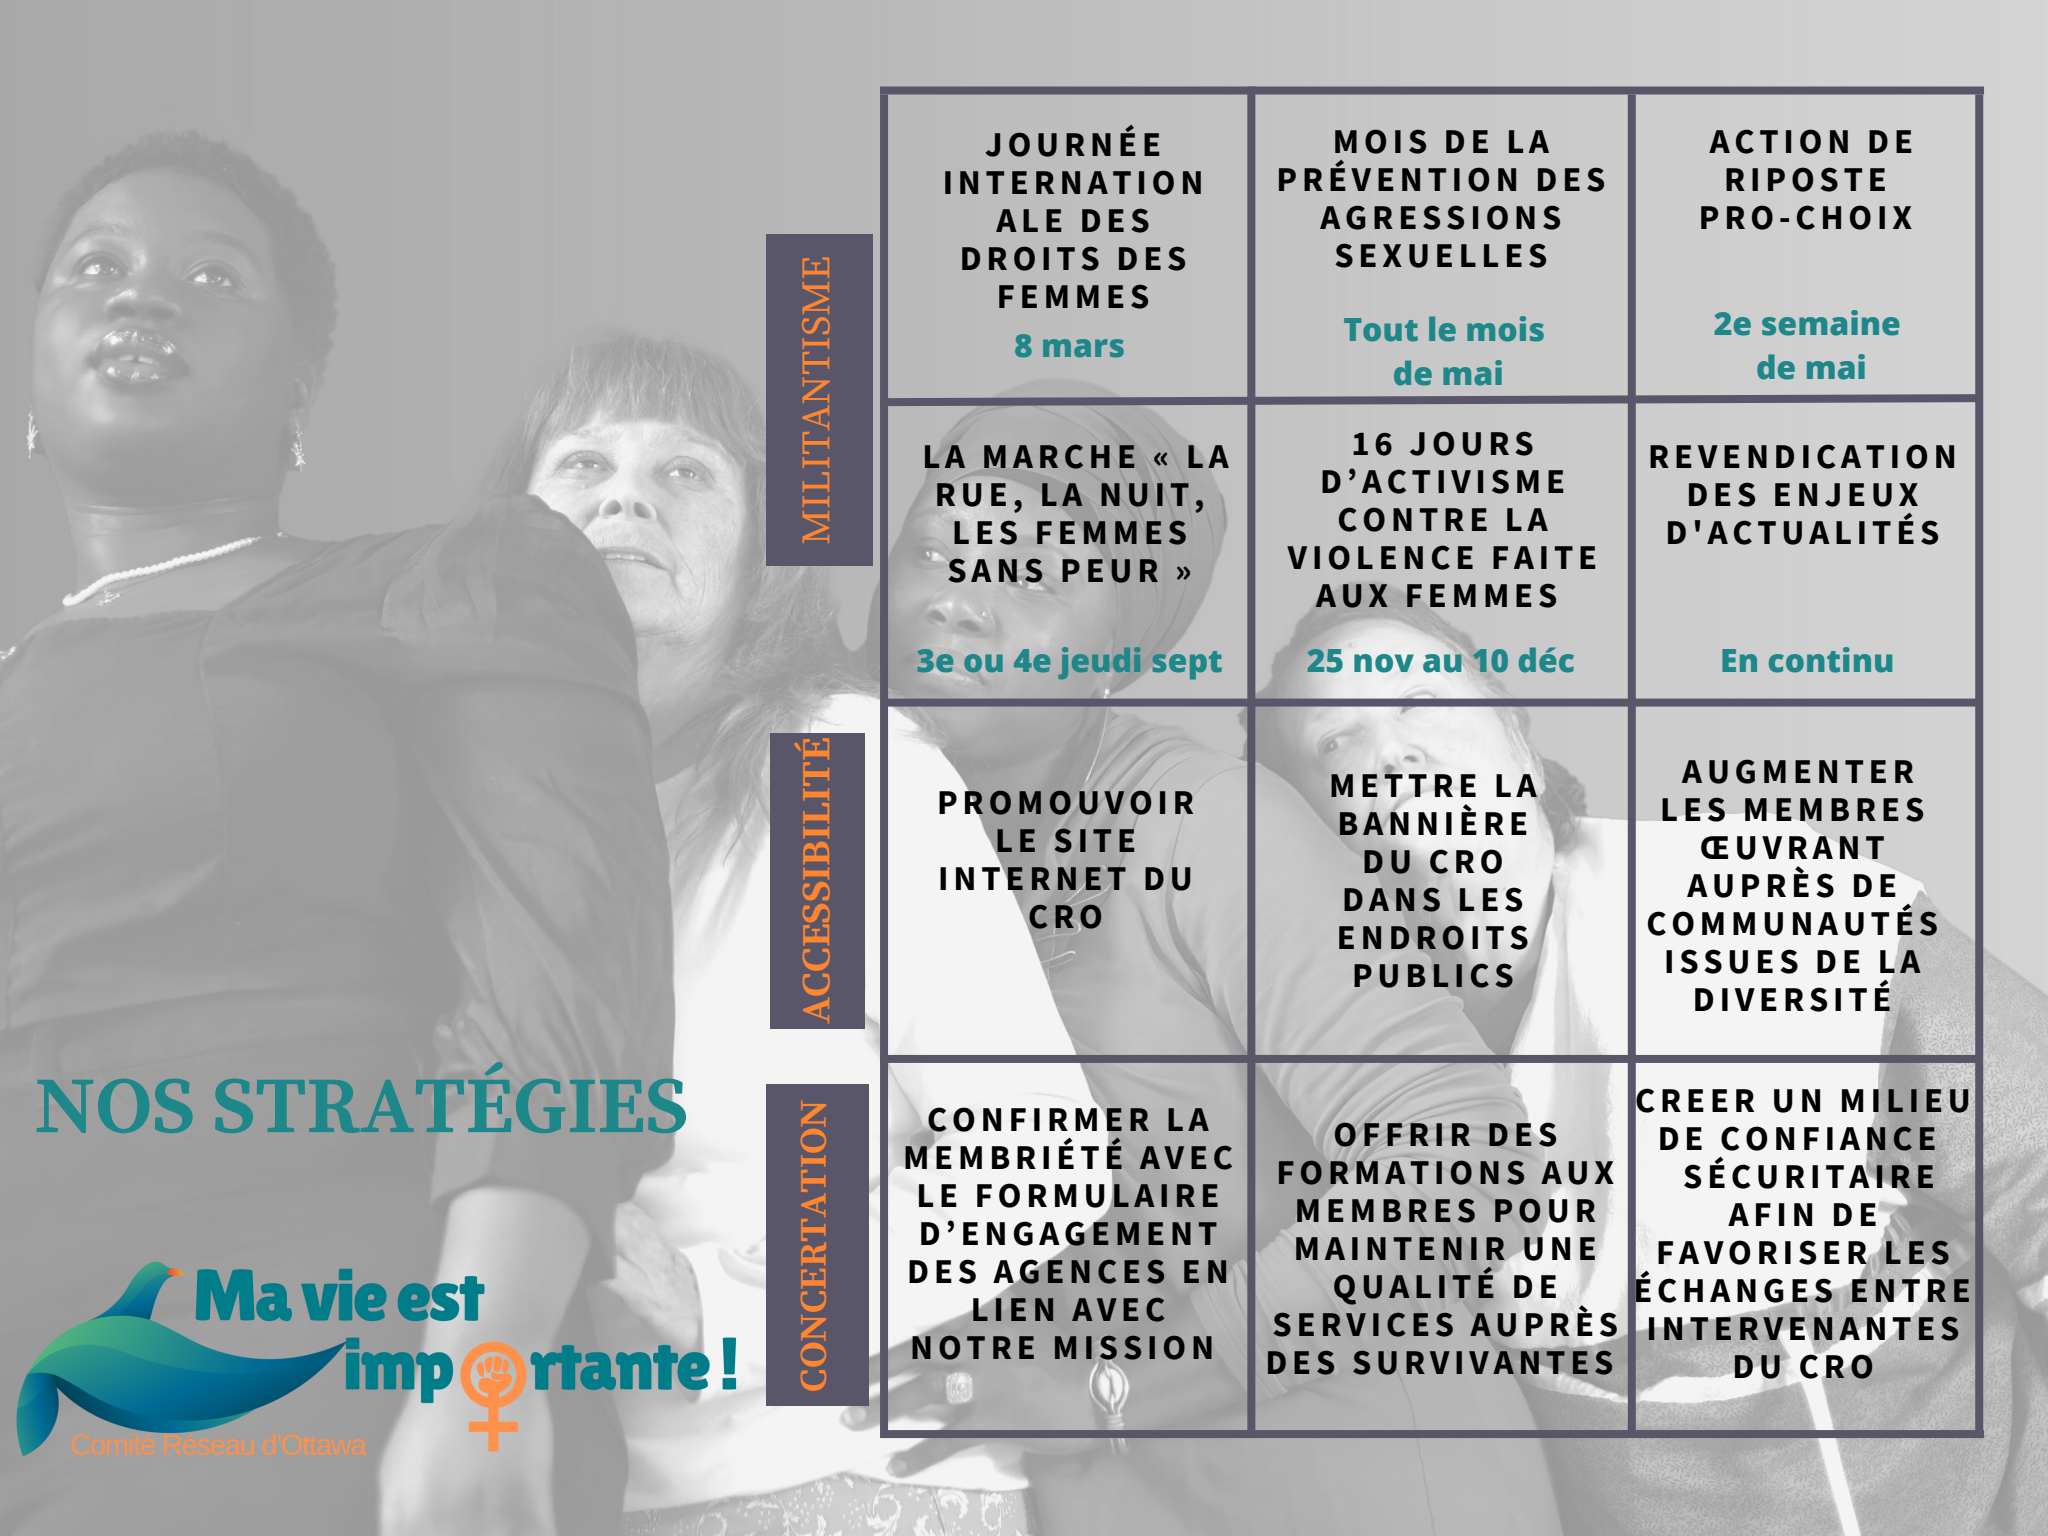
NOS STRATÉGIES

Ma vie est importante !
Comité Réseau d'Ottawa

| | | | |
|---|---|---|---|
| MILITANTISME | JOURNÉE INTERNATIONALE DES DROITS DES FEMMES 8 mars | MOIS DE LA PRÉVENTION DES AGRESSIONS SEXUELLES Tout le mois de mai | ACTION DE RIPOSTE PRO-CHOIX 2e semaine de mai |
| | LA MARCHE « LA RUE, LA NUIT, LES FEMMES SANS PEUR » 3e ou 4e jeudi sept | 16 JOURS D'ACTIVISME CONTRE LA VIOLENCE FAITE AUX FEMMES 25 nov au 10 déc | REVENDICATION DES ENJEUX D'ACTUALITÉS En continu |
| ACCESSIBILITÉ | PROMOUVOIR LE SITE INTERNET DU CRO | METTRE LA BANNIÈRE DU CRO DANS LES ENDROITS PUBLICS | AUGMENTER LES MEMBRES ŒUVRANT AUPRÈS DE COMMUNAUTÉS ISSUES DE LA DIVERSITÉ |
| CONCERTATION | CONFIRMER LA MEMBRIÉTÉ AVEC LE FORMULAIRE D'ENGAGEMENT DES AGENCES EN LIEN AVEC NOTRE MISSION | OFFRIR DES FORMATIONS AUX MEMBRES POUR MAINTENIR UNE QUALITÉ DE SERVICES AUPRÈS DES SURVIVANTES | CREER UN MILIEU DE CONFIANCE SÉCURITAIRE AFIN DE FAVORISER LES ÉCHANGES ENTRE INTERVENANTES DU CRO |